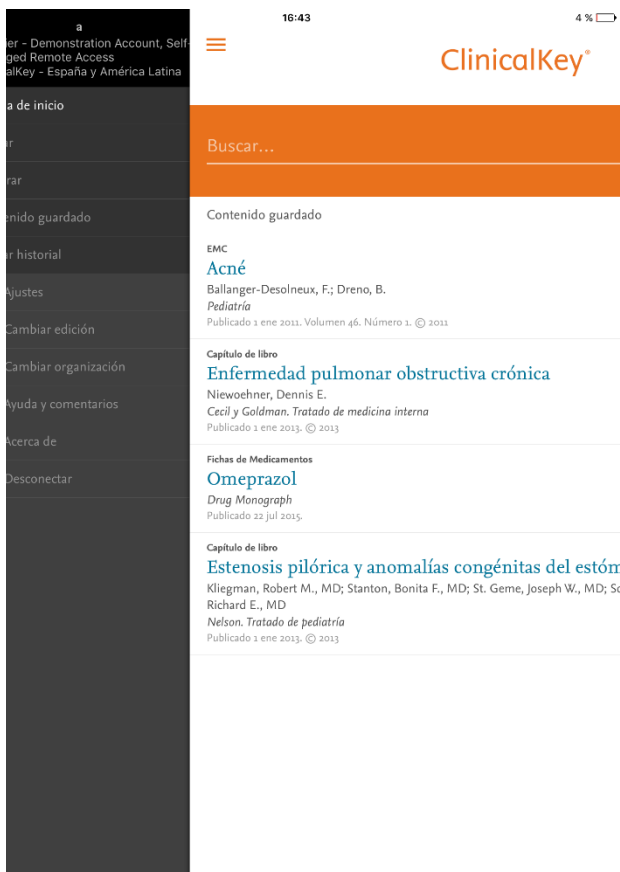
a
ber - Demonstration Account, Self-
ged Remote Access
alKey - España y América Latina

a de inicio
ar
rar
enido guardado
r historial
Ajustes
Cambiar edición
Cambiar organización
Ayuda y comentarios
Acerca de
Desconectar

16:43

4 %

ClinicalKey®

Buscar...

Contenido guardado

EMC
Acné
Ballanger-Desolneux, F.; Dreno, B.
Pediatría
Publicado 1 ene 2011. Volumen 46. Número 1. © 2011

Capítulo de libro
Enfermedad pulmonar obstructiva crónica
Niewoehner, Dennis E.
Cecil y Goldman. Tratado de medicina interna
Publicado 1 ene 2013. © 2013

Fichas de Medicamentos
Omeprazol
Drug Monograph
Publicado 22 jul 2015.

Capítulo de libro
Estenosis pilórica y anomalías congénitas del estóm
Kliegman, Robert M., MD; Stanton, Bonita F., MD; St. Geme, Joseph W., MD; Sc
Richard E., MD
Nelson. Tratado de pediatría
Publicado 1 ene 2013. © 2013